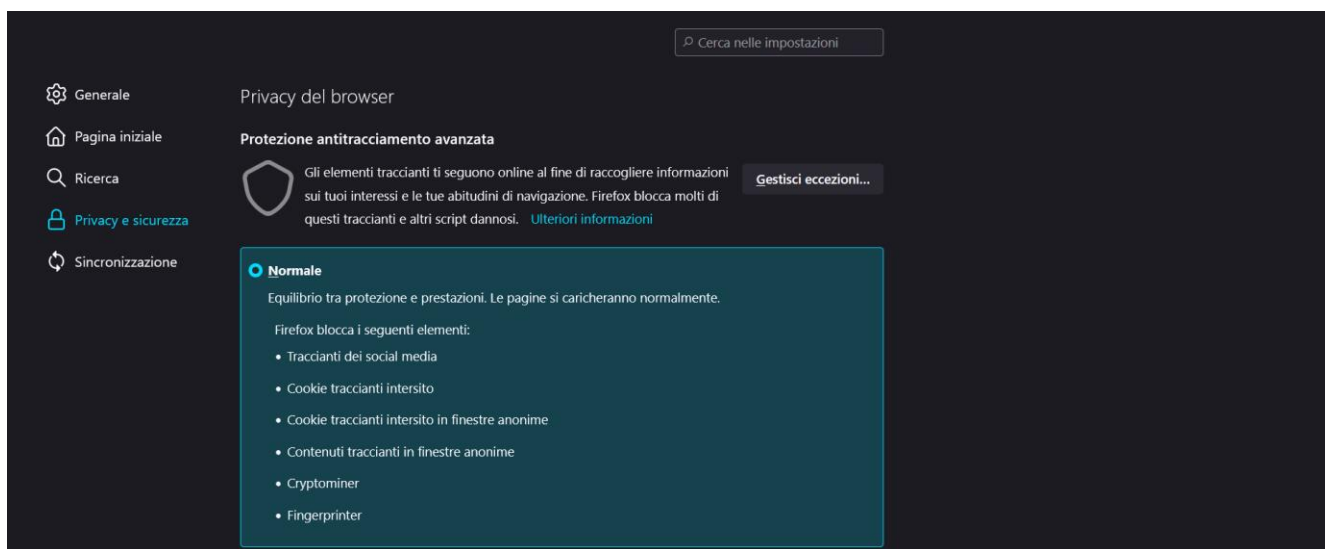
Cerca nelle impostazioni

Generale
Pagina iniziale
Ricerca
Privacy e sicurezza
Sincronizzazione

Privacy del browser

Protezione antitracciamento avanzata

Gli elementi traccianti ti seguono online al fine di raccogliere informazioni sui tuoi interessi e le tue abitudini di navigazione. Firefox blocca molti di questi traccianti e altri script dannosi. Ulteriori informazioni

Gestisci eccezioni…

Normale

Equilibrio tra protezione e prestazioni. Le pagine si caricheranno normalmente.

Firefox blocca i seguenti elementi:

• Traccianti dei social media
• Cookie traccianti intersito
• Cookie traccianti intersito in finestre anonime
• Contenuti traccianti in finestre anonime
• Cryptominer
• Fingerprinter